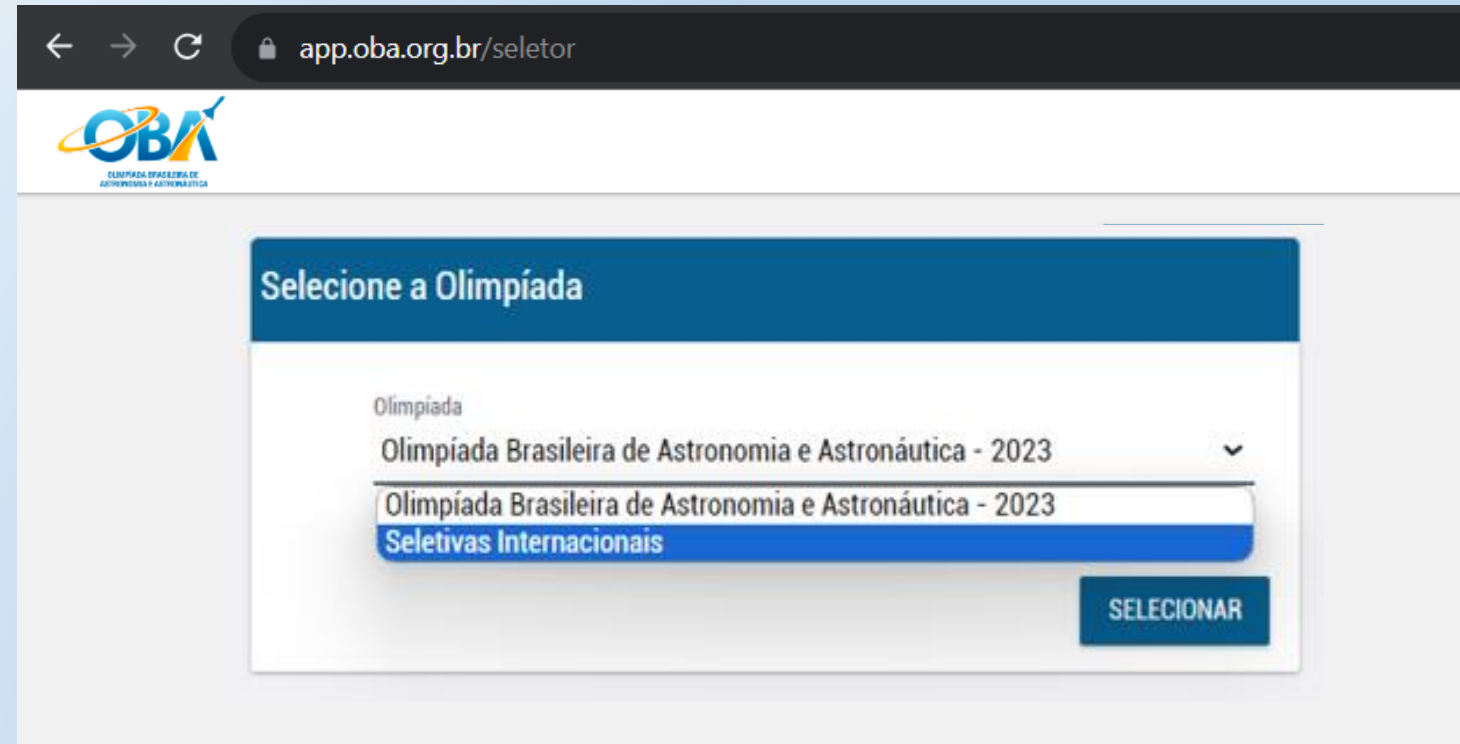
app.oba.org.br/seletor

OBA
OLIMPÍADA BRASILEIRA DE ASTRONOMIA E ASTRONÁUTICA

Selecione a Olimpíada

Olimpíada
Olimpíada Brasileira de Astronomia e Astronáutica - 2023

Olimpíada Brasileira de Astronomia e Astronáutica - 2023
Seletivas Internacionais

SELECIONAR